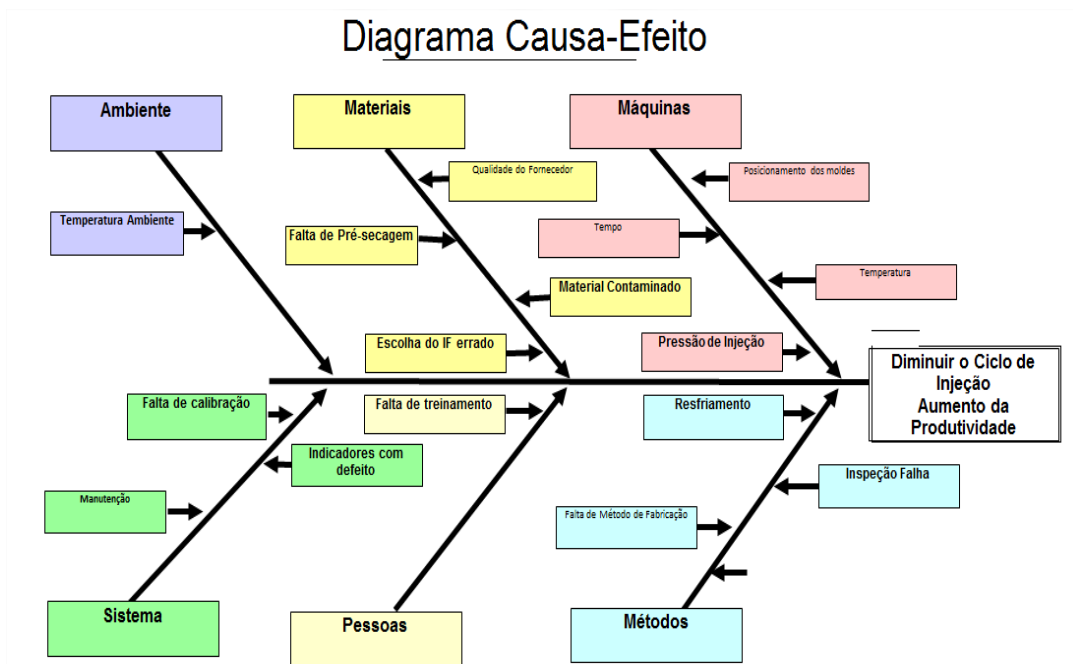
Diagrama Causa-Efeito

Ambiente

Materiais

Máquinas

Qualidade do Fornecedor

Posicionamento dos moldes

Temperatura Ambiente

Falta de Pré-secagem

Tempo

Temperatura

Material Contaminado

Escolha do IF errado

Pressão de Injeção

Diminuir o Ciclo de Injeção Aumento da Produtividade

Falta de calibração

Falta de treinamento

Resfriamento

Indicadores com defeito

Inspeção Falha

Manutenção

Falta de Método de Fabricação

Sistema

Pessoas

Métodos